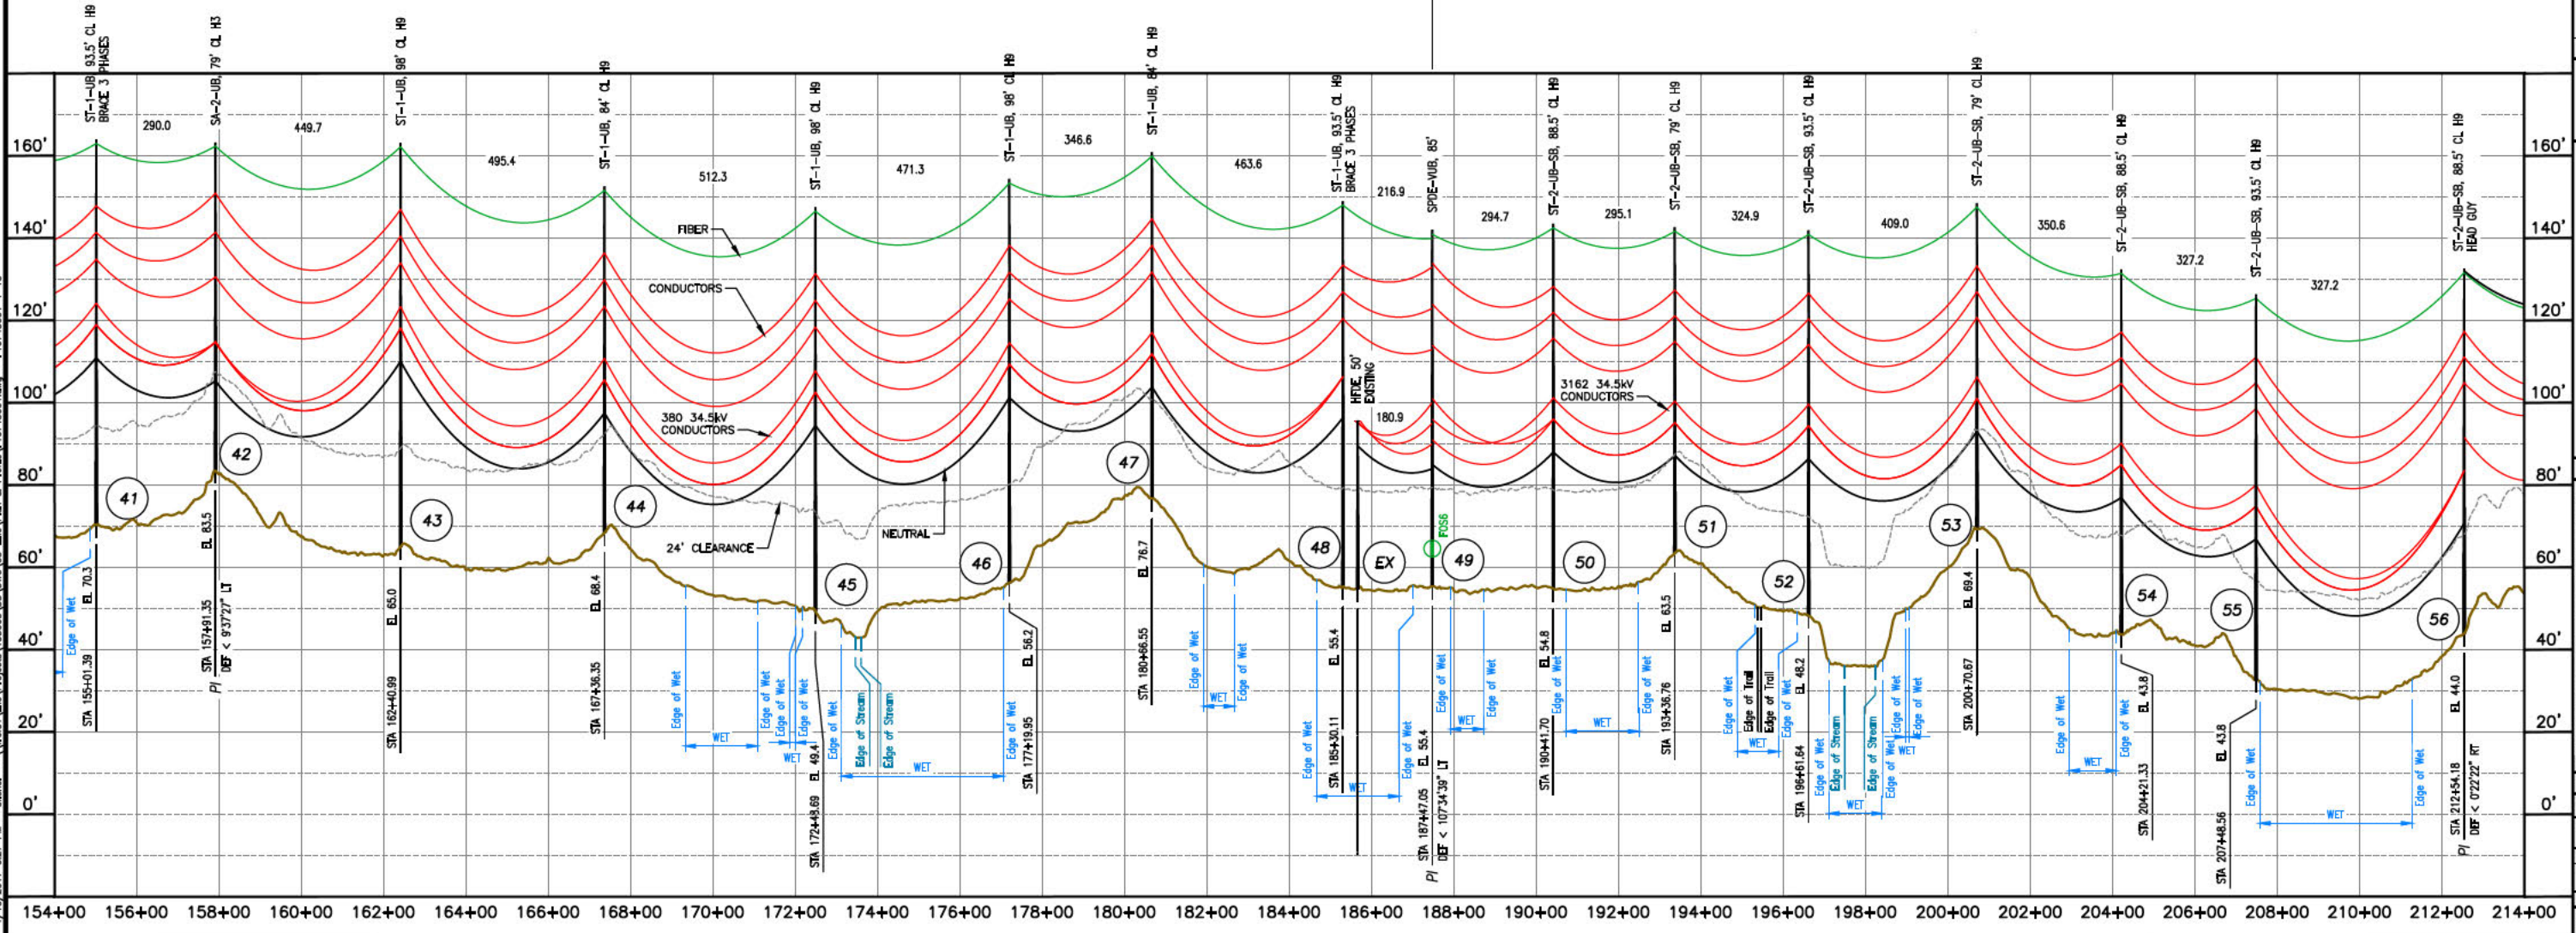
ST-1-UB 93.5' CL H9
BRACE 3 PHASES
SA-2-UB, 79' CL H3
ST-1-UB, 98' CL H9
ST-1-UB, 84' CL H9
ST-1-UB, 98' CL H9
ST-1-UB, 98' CL H9
ST-1-UB, 84' CL H9
ST-1-UB, 93.5' CL H9
BRACE 3 PHASES
SPDE-VUB, 85'
ST-2-UB-SB, 88.5' CL H9
ST-2-UB-SB, 79' CL H9
ST-2-UB-SB, 93.5' CL H9
ST-2-UB-SB, 79' CL H9
ST-2-UB-SB, 88.5' CL H9
ST-2-UB-SB, 93.5' CL H9
ST-2-UB-SB, 88.5' CL H9
HEAD GUY

290.0
449.7
495.4
512.3
471.3
346.6
463.6
216.9
294.7
295.1
324.9
409.0
350.6
327.2
327.2
180.9

160'
140'
120'
100'
80'
60'
40'
20'
0'

FIBER
CONDUCTORS
380 34.5kV
CONDUCTORS
NEUTRAL
24' CLEARANCE
HFDE, 50'
EXISTING
3162 34.5kV
CONDUCTORS
POS6

41 42 43 44 45 46 47 48 EX 49 50 51 52 53 54 55 56

EL 70.3
STA 155+01.39
EL 83.5
PI STA 157+91.35
DEF < 9°37'27" LT
EL 65.0
STA 162+40.99
EL 68.4
STA 167+36.35
EL 49.4
STA 172+43.69
EL 58.2
STA 177+19.95
EL 76.7
STA 180+66.55
EL 55.4
STA 185+30.11
EL 55.4
PI STA 187+47.05
DEF < 10°34'39" LT
EL 54.8
STA 190+41.70
EL 63.5
STA 193+36.76
EL 48.2
STA 196+61.64
EL 69.4
STA 200+70.67
EL 43.8
STA 204+21.33
EL 43.8
STA 207+48.56
EL 44.0
PI STA 212+54.18
DEF < 0°22'22" RT

Edge of Wet
Edge of Stream
Edge of Trail
WET

154+00 156+00 158+00 160+00 162+00 164+00 166+00 168+00 170+00 172+00 174+00 176+00 178+00 180+00 182+00 184+00 186+00 188+00 190+00 192+00 194+00 196+00 198+00 200+00 202+00 204+00 206+00 208+00 210+00 212+00 214+00